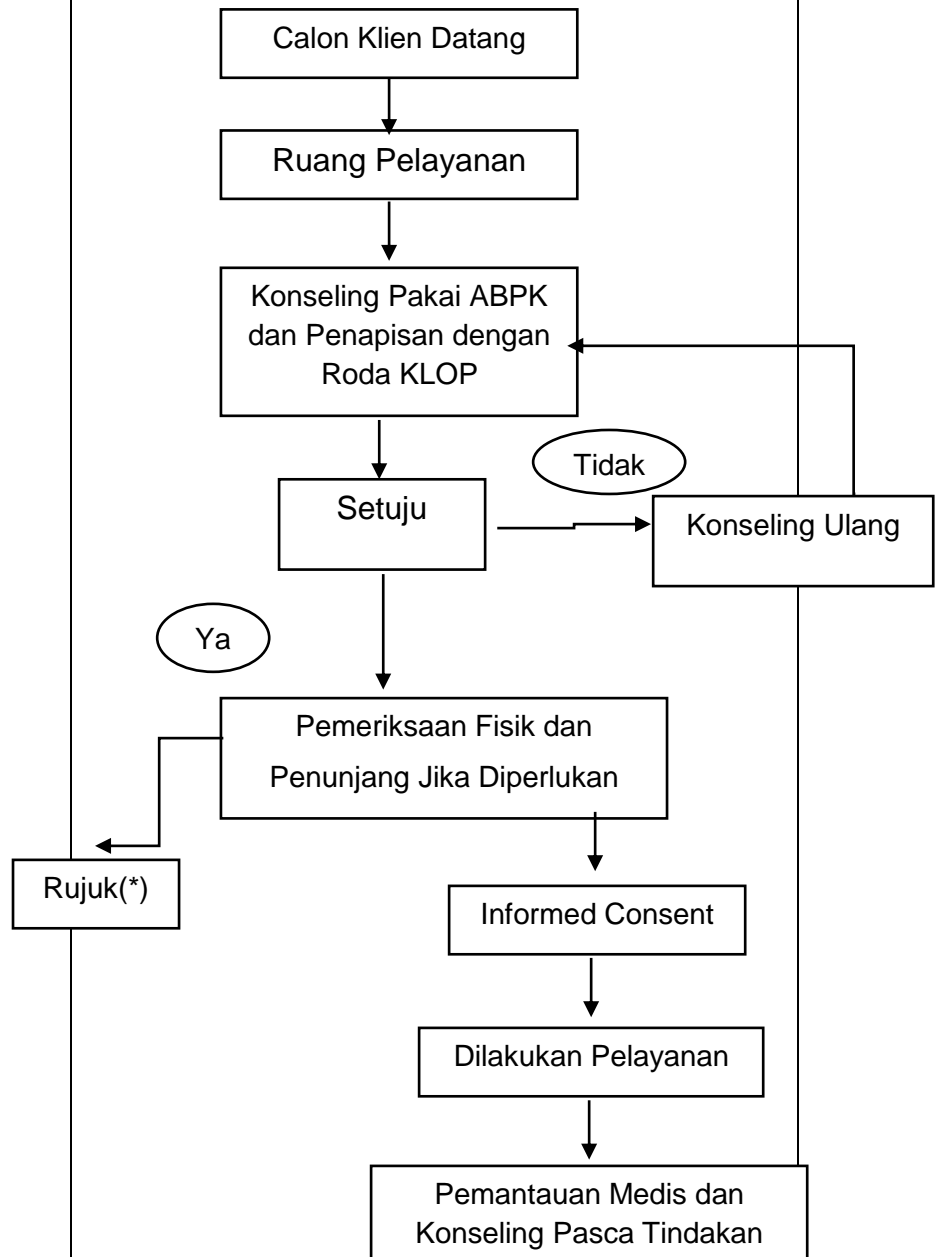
Calon Klien Datang

Ruang Pelayanan

Konseling Pakai ABPK dan Penapisan dengan Roda KLOP

Tidak

Setuju

Konseling Ulang

Ya

Pemeriksaan Fisik dan Penunjang Jika Diperlukan

Rujuk(*)

Informed Consent

Dilakukan Pelayanan

Pemantauan Medis dan Konseling Pasca Tindakan